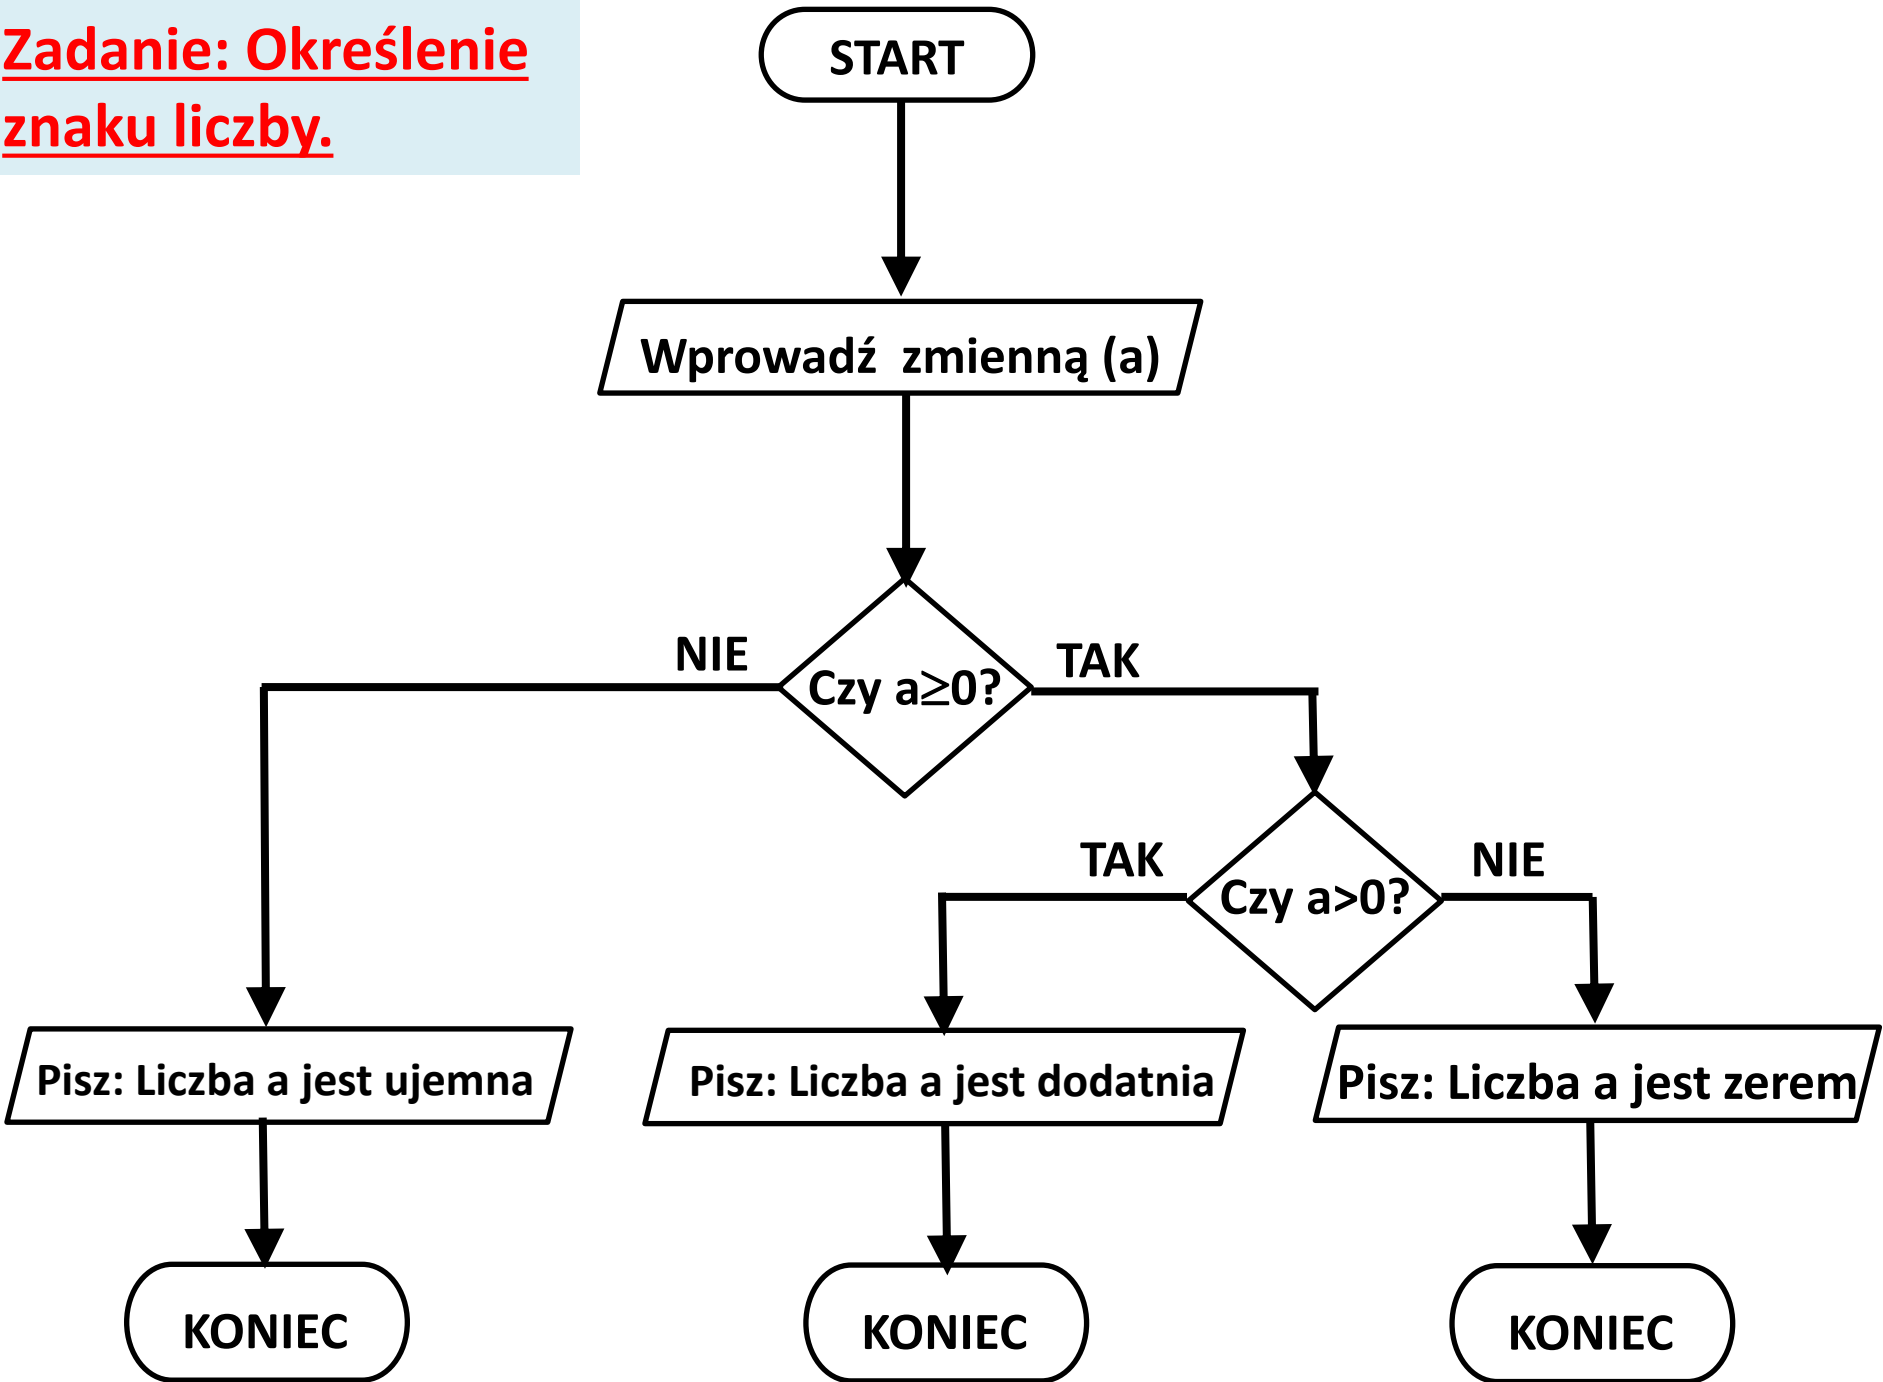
Zadanie: Określenie znaku liczby.

START

Wprowadź zmienną (a)

NIE

Czy a≥0?

TAK

TAK

Czy a>0?

NIE

Pisz: Liczba a jest ujemna

Pisz: Liczba a jest dodatnia

Pisz: Liczba a jest zerem

KONIEC

KONIEC

KONIEC